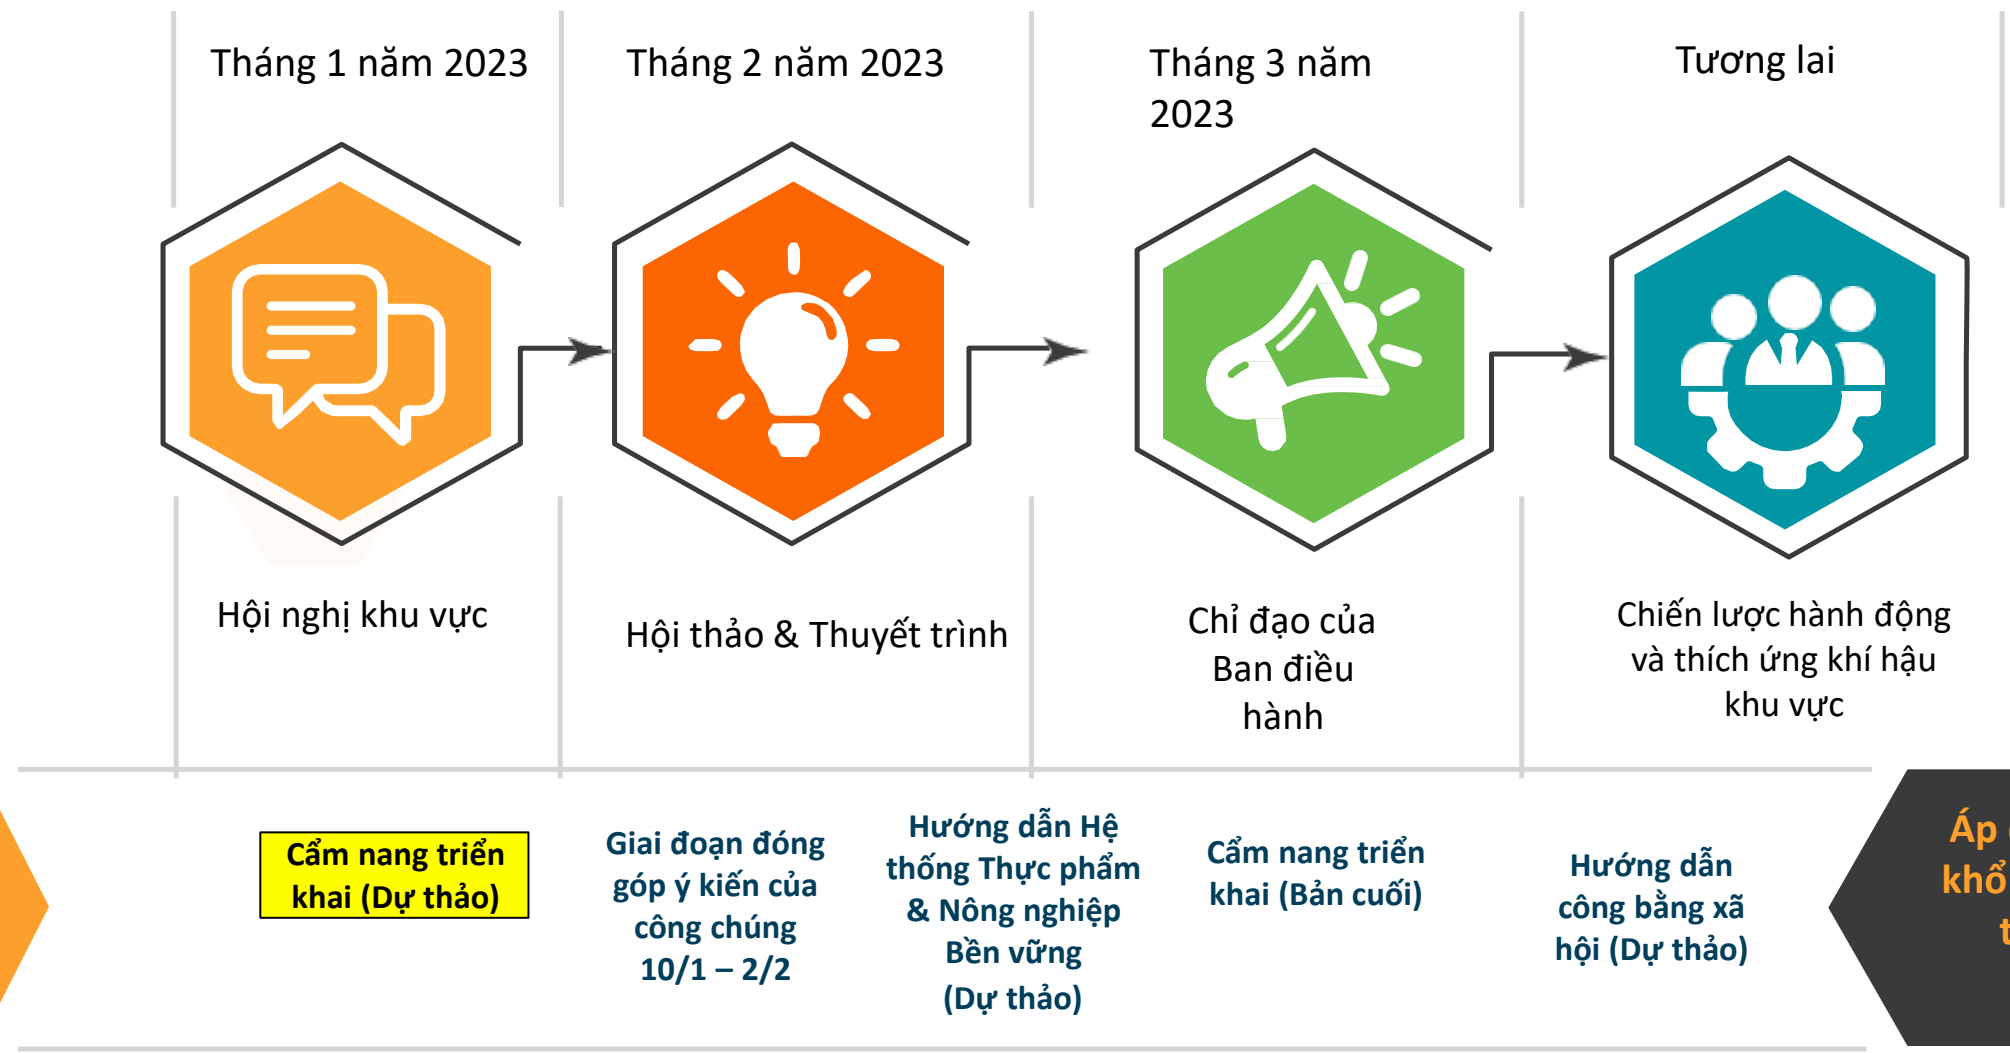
Tháng 1 năm 2023

Tháng 2 năm 2023

Tháng 3 năm 2023

Tương lai

Hội nghị khu vực

Hội thảo & Thuyết trình

Chỉ đạo của Ban điều hành

Chiến lược hành động và thích ứng khí hậu khu vực

Cẩm nang triển khai (Dự thảo)

Giai đoạn đóng góp ý kiến của công chúng 10/1 – 2/2

Hướng dẫn Hệ thống Thực phẩm & Nông nghiệp Bền vững (Dự thảo)

Cẩm nang triển khai (Bản cuối)

Hướng dẫn công bằng xã hội (Dự thảo)

Áp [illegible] khổ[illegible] t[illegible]